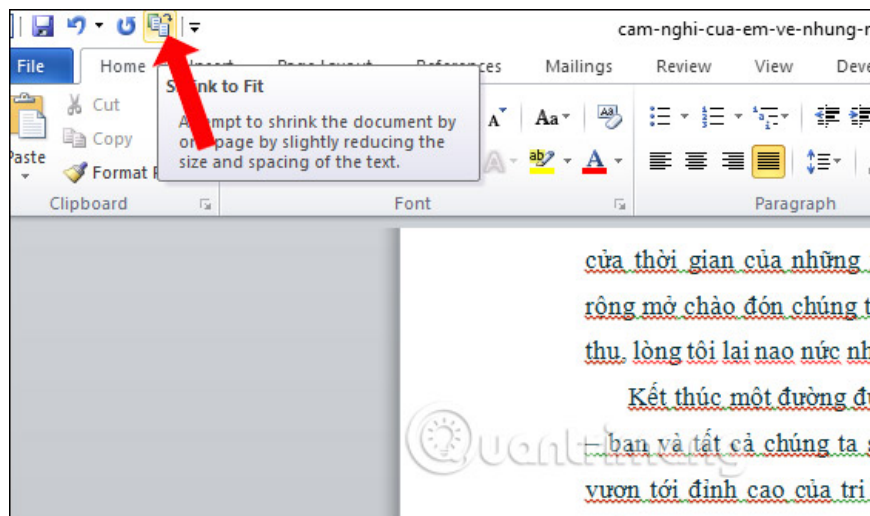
cam-nghi-cua-em-ve-nhung-n

File Home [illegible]nsert Page Layout References Mailings Review View Deve

Cut
Copy
Paste
Format P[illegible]
Clipboard

Shrink to Fit
A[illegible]mpt to shrink the document by o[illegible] page by slightly reducing the size and spacing of the text.

Aa
Font
Paragraph

cửa thời gian của những
rộng mở chào đón chúng t
thu, lòng tôi lại nao nức nh
Kết thúc một đường đ
– bạn và tất cả chúng ta
vươn tới đỉnh cao của tri

Quantrimang